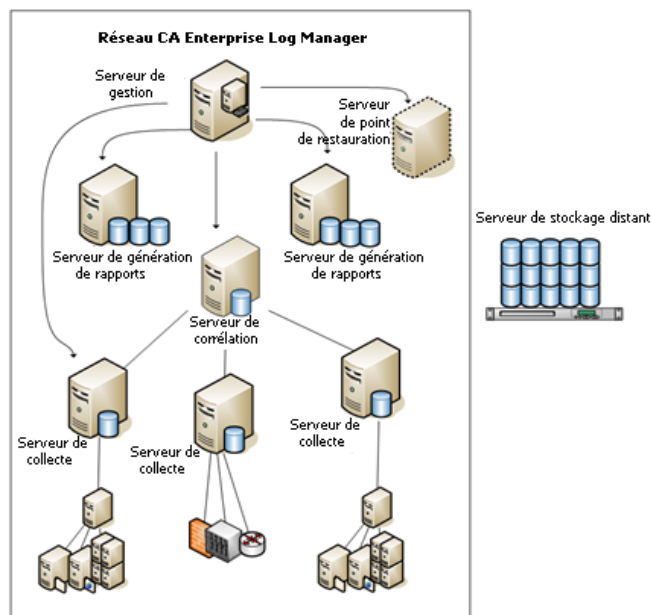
Réseau CA Enterprise Log Manager

Serveur de gestion

Serveur de point de restauration

Serveur de génération de rapports

Serveur de génération de rapports

Serveur de stockage distant

Serveur de corrélation

Serveur de collecte

Serveur de collecte

Serveur de collecte